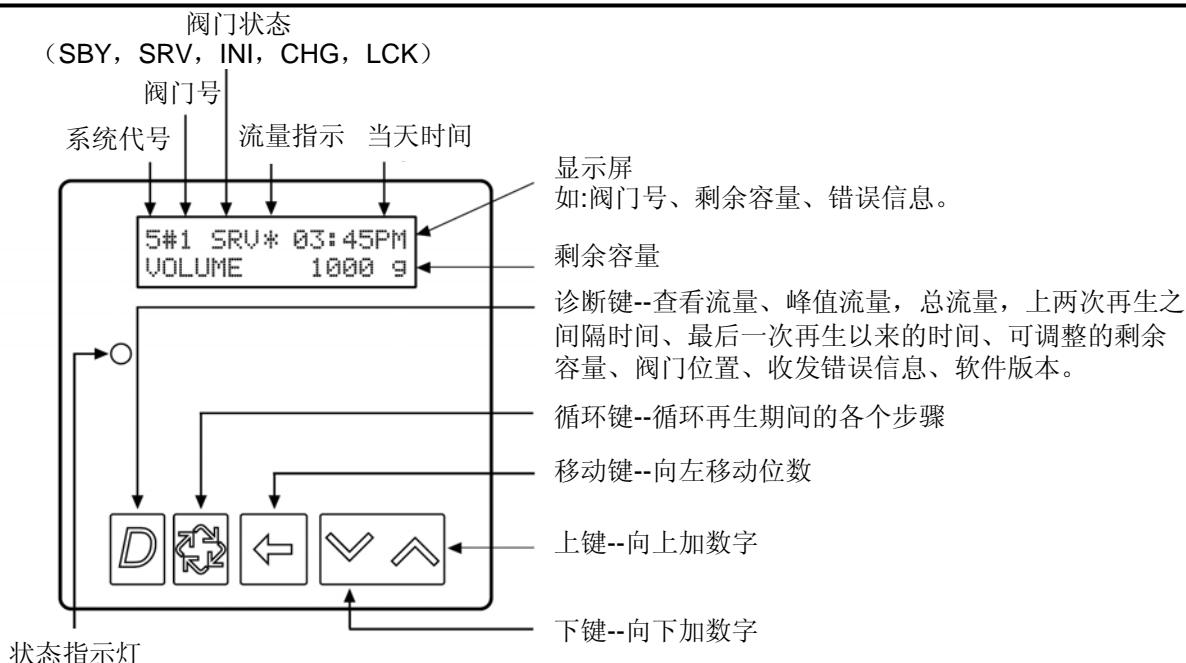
阀门状态
（SBY，SRV，INI，CHG，LCK）
阀门号
系统代号 流量指示 当天时间

显示屏
如:阀门号、剩余容量、错误信息。

5#1 SRV* 03:45PM
VOLUME 1000 g

剩余容量

诊断键--查看流量、峰值流量，总流量，上两次再生之间隔时间、最后一次再生以来的时间、可调整的剩余容量、阀门位置、收发错误信息、软件版本。

循环键--循环再生期间的各个步骤

移动键--向左移动位数

D

上键--向上加数字

下键--向下加数字

状态指示灯